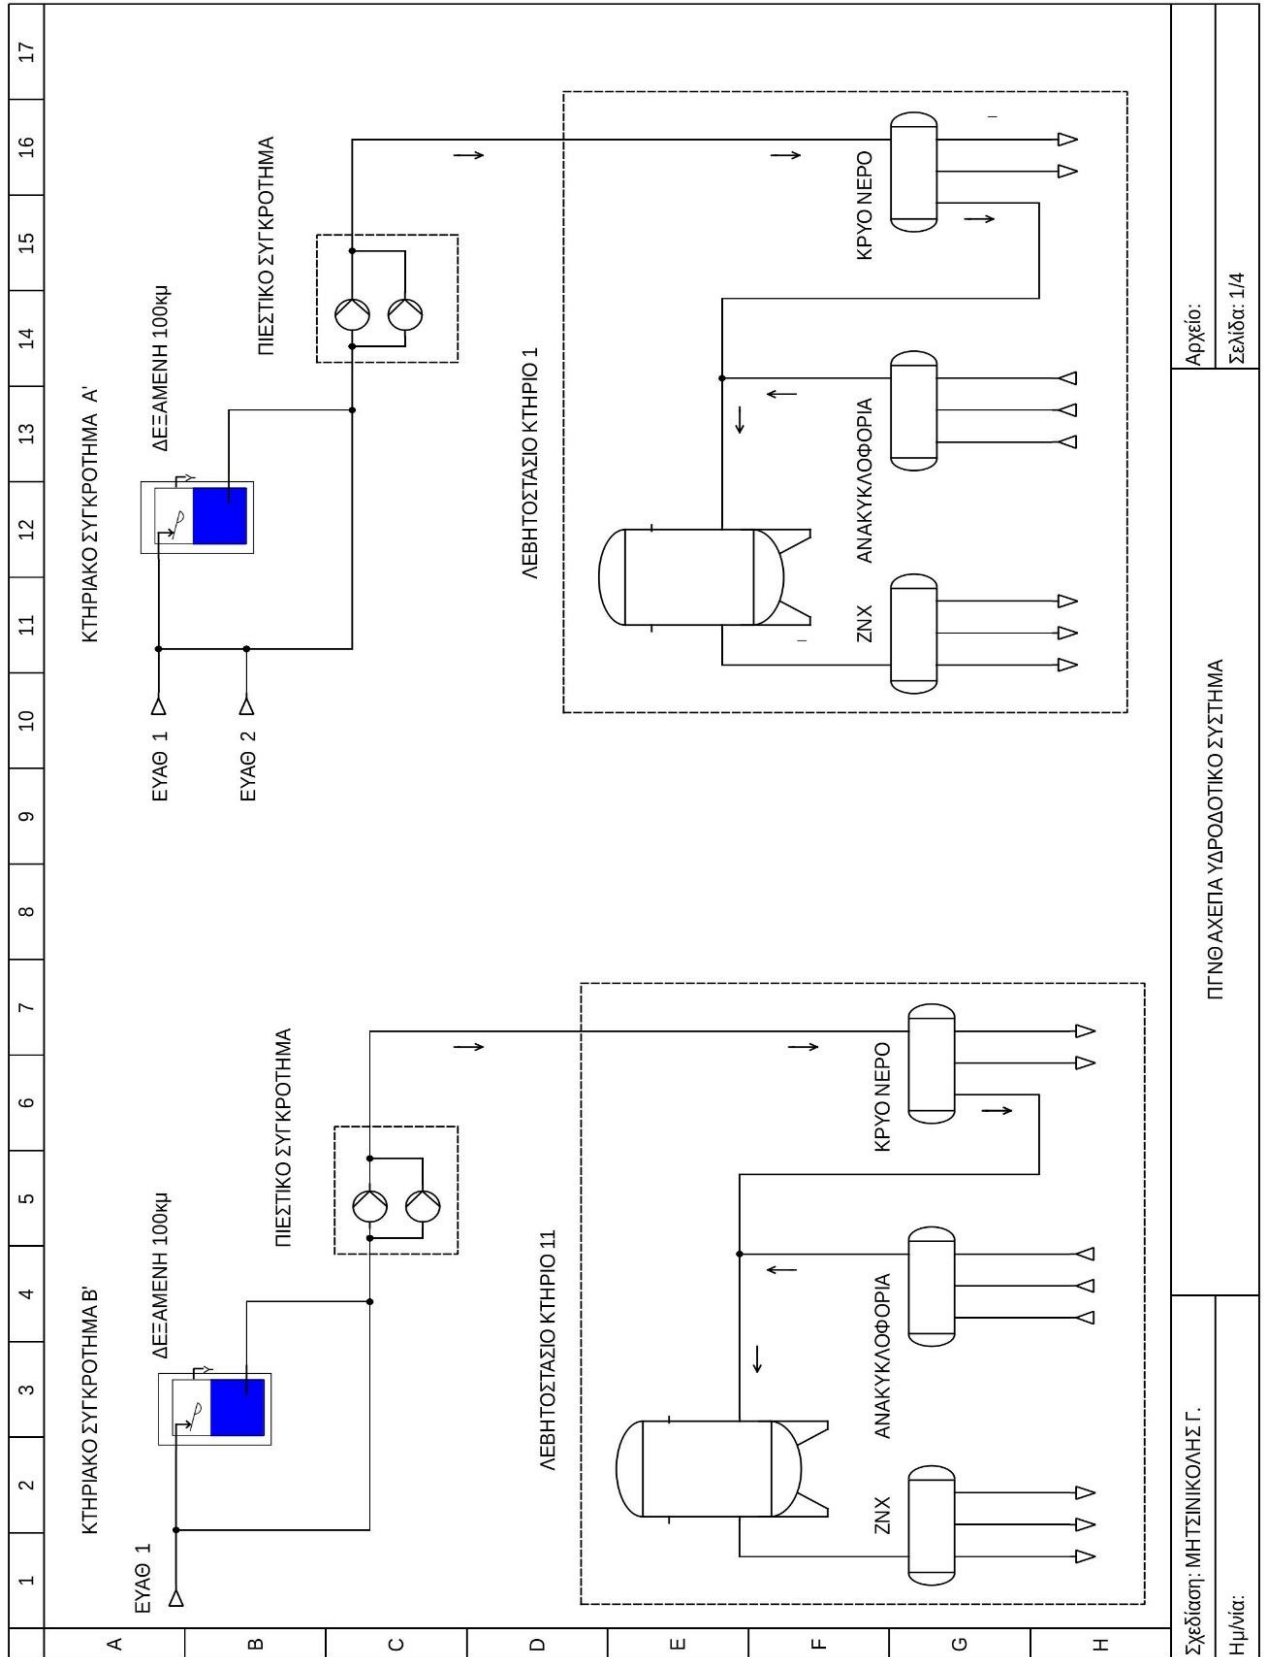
1
2
3
4
5
6
7
8
9
10
11
12
13
14
15
16
17

A
B
C
D
E
F
G
H

ΚΤΗΡΙΑΚΟ ΣΥΓΚΡΟΤΗΜΑ Β'

ΕΥΑΘ 1

ΔΕΞΑΜΕΝΗ 100κμ

ΠΙΕΣΤΙΚΟ ΣΥΓΚΡΟΤΗΜΑ

ΛΕΒΗΤΟΣΤΑΣΙΟ ΚΤΗΡΙΟ 11

ΖΝΧ

ΑΝΑΚΥΚΛΟΦΟΡΙΑ

ΚΡΥΟ ΝΕΡΟ

ΚΤΗΡΙΑΚΟ ΣΥΓΚΡΟΤΗΜΑ Α'

ΕΥΑΘ 1

ΕΥΑΘ 2

ΔΕΞΑΜΕΝΗ 100κμ

ΠΙΕΣΤΙΚΟ ΣΥΓΚΡΟΤΗΜΑ

ΛΕΒΗΤΟΣΤΑΣΙΟ ΚΤΗΡΙΟ 1

ΖΝΧ

ΑΝΑΚΥΚΛΟΦΟΡΙΑ

ΚΡΥΟ ΝΕΡΟ

Σχεδίαση: ΜΗΤΣΙΝΙΚΟΛΗΣ Γ.

Ημ/νία:

ΠΓΝΘ ΑΧΕΠΑ ΥΔΡΟΔΟΤΙΚΟ ΣΥΣΤΗΜΑ

Αρχείο:

Σελίδα: 1/4